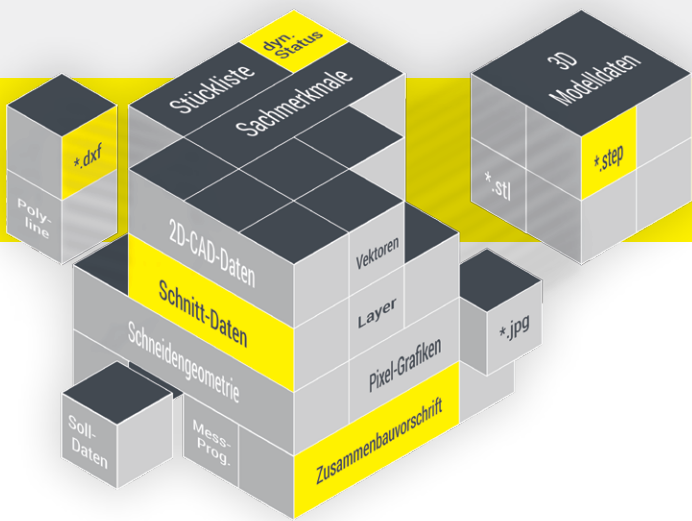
dyn. Status

Stückliste

Sachmerkmale

3D Modelldaten

*.dxf

Poly-line

*.stl

*.step

2D-CAD-Daten

Vektoren

Schnitt-Daten

Layer

*.jpg

Schneidengeometrie

Pixel-Grafiken

Soll-Daten

Mess-Prog.

Zusammenbauvorschrift